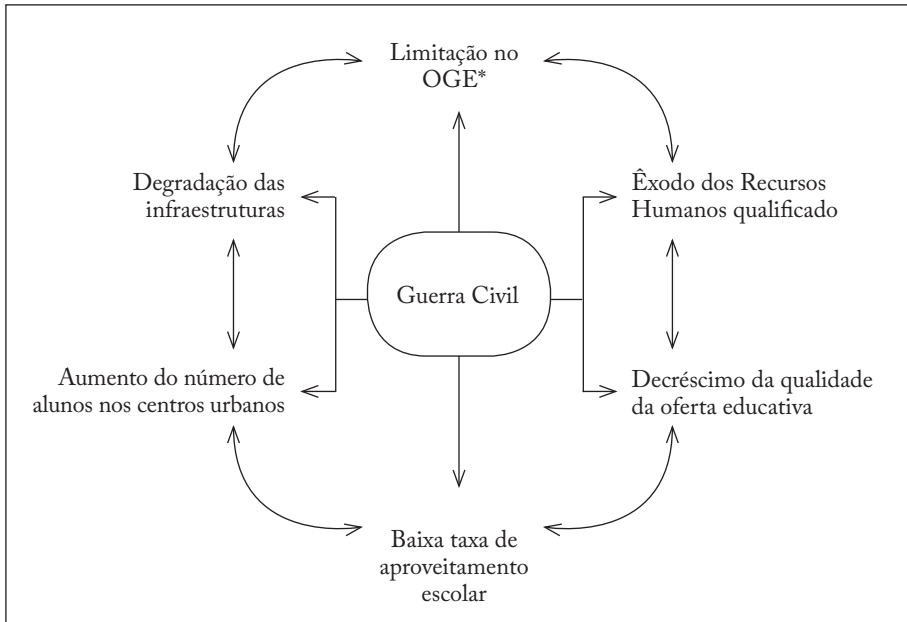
Limitação no OGE*

Degradação das infraestruturas

Êxodo dos Recursos Humanos qualificado

Guerra Civil

Aumento do número de alunos nos centros urbanos

Decréscimo da qualidade da oferta educativa

Baixa taxa de aproveitamento escolar